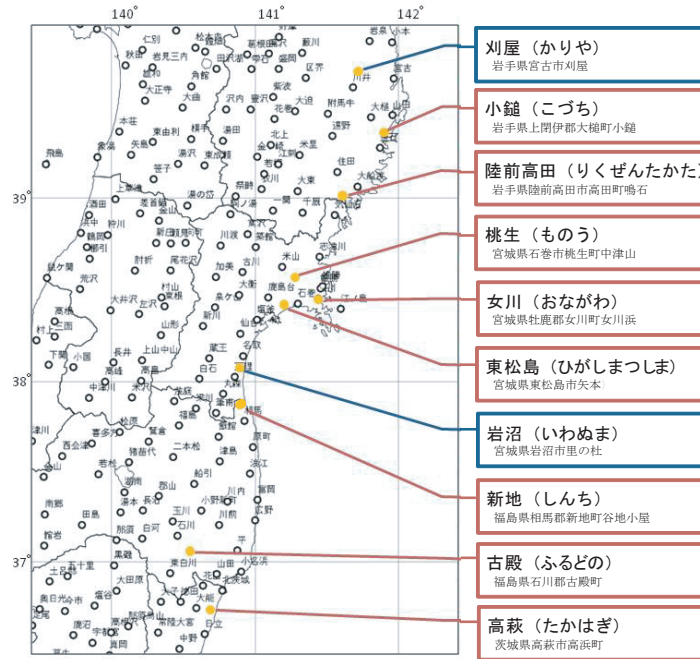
140°
141°
142°
39°
38°
37°

刈屋（かりや）
岩手県宮古市刈屋

小鎚（こづち）
岩手県上閉伊郡大槌町小鎚

陸前高田（りくぜんたかた）
岩手県陸前高田市高田町鳴石

桃生（ものう）
宮城県石巻市桃生町中津山

女川（おながわ）
宮城県牡鹿郡女川町女川浜

東松島（ひがしまつしま）
宮城県東松島市矢本

岩沼（いわぬま）
宮城県岩沼市里の杜

新地（しんち）
福島県相馬郡新地町谷地小屋

古殿（ふるどの）
福島県石川郡古殿町

高萩（たかはぎ）
茨城県高萩市高浜町